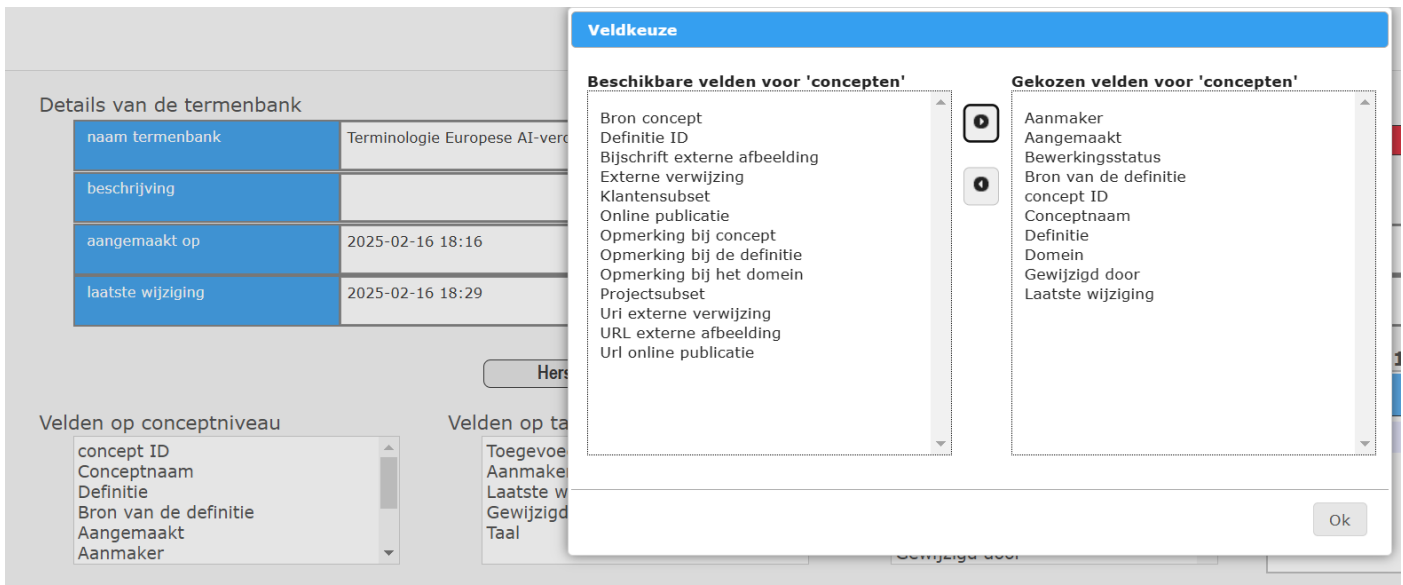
Details van de termenbank

| naam termenbank | Terminologie Europese AI-verc |
|---|---|
| beschrijving | |
| aangemaakt op | 2025-02-16 18:16 |
| laatste wijziging | 2025-02-16 18:29 |

Hers

Velden op conceptniveau
concept ID
Conceptnaam
Definitie
Bron van de definitie
Aangemaakt
Aanmaker

Velden op ta
Toegevoe
Aanmaker
Laatste w
Gewijzigd
Taal

Gewijzigd door

Veldkeuze

Beschikbare velden voor 'concepten'
Bron concept
Definitie ID
Bijschrift externe afbeelding
Externe verwijzing
Klantensubset
Online publicatie
Opmerking bij concept
Opmerking bij de definitie
Opmerking bij het domein
Projectsubset
Uri externe verwijzing
URL externe afbeelding
Url online publicatie

Gekozen velden voor 'concepten'
Aanmaker
Aangemaakt
Bewerkingsstatus
Bron van de definitie
concept ID
Conceptnaam
Definitie
Domein
Gewijzigd door
Laatste wijziging

Ok